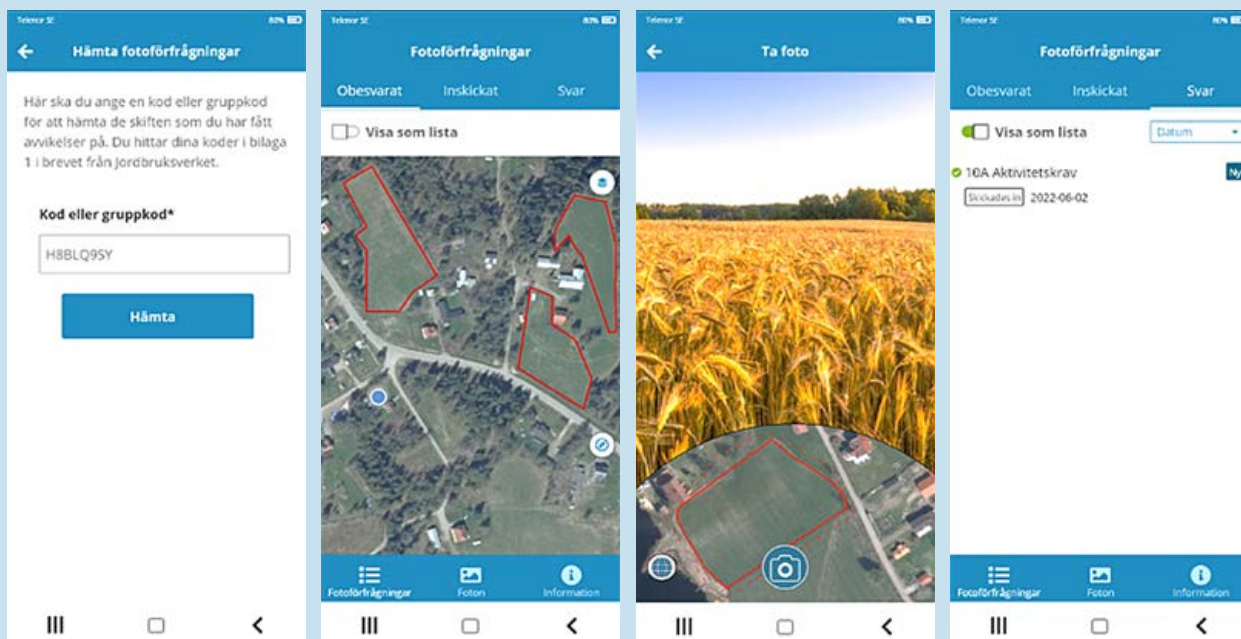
Telenor SE 80%

Hämta fotoförfrågningar

Här ska du ange en kod eller gruppkod för att hämta de skiften som du har fått avvikelser på. Du hittar dina koder i bilaga 1 i brevet från Jordbruksverket.

Kod eller gruppkod*

H8BLQ9SY

Hämta

Telenor SE 80%

Fotoförfrågningar

Obesvarat Inskickat Svar

Visa som lista

Fotoförfrågningar Foton Information

Telenor SE 80%

Ta foto

Telenor SE 80%

Fotoförfrågningar

Obesvarat Inskickat Svar

Visa som lista

Datum

10A Aktivitetskrav

Ny

Skickades in 2022-06-02

Fotoförfrågningar Foton Information